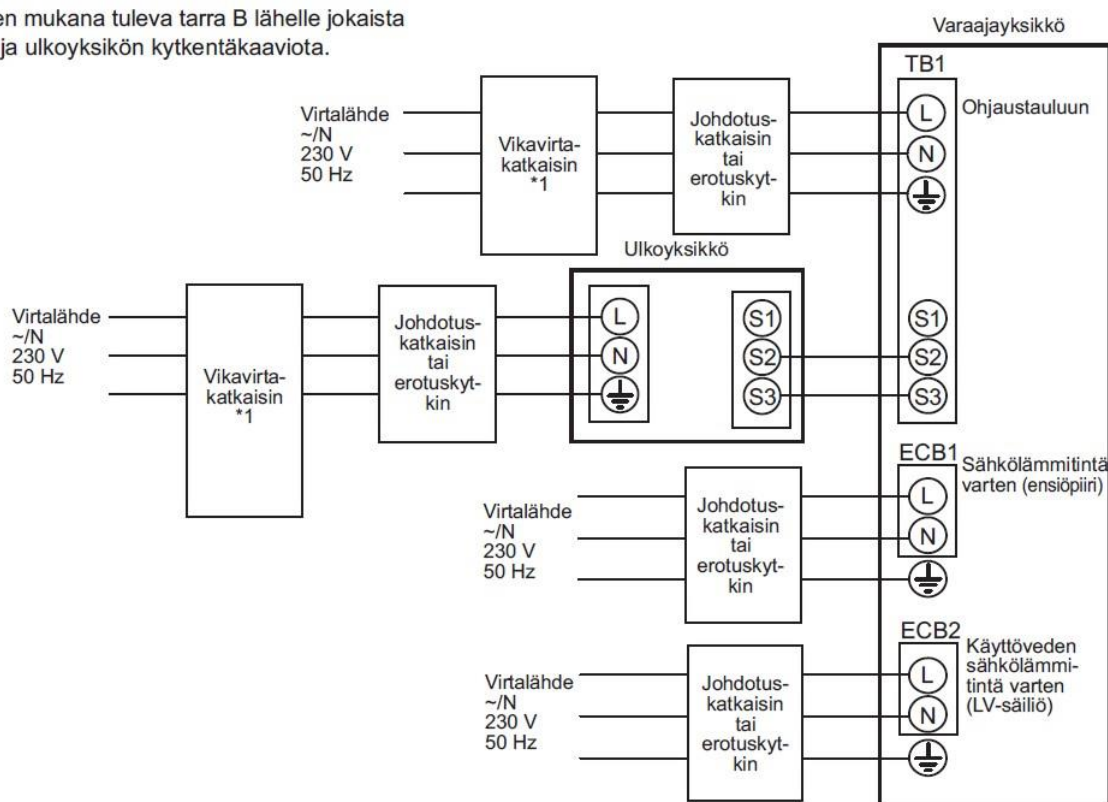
en mukana tuleva tarra B lähelle jokaista ja ulkoyksikön kytkentäkaaviota.

Varaajayksikkö

TB1

Virtalähde
~/N
230 V
50 Hz

Vikavirtakatkaisin
*1

Johdotuskatkaisin
tai
erotuskytkin

L
N

Ohjaustauluun

Ulkoyksikkö

Virtalähde
~/N
230 V
50 Hz

Vikavirtakatkaisin
*1

Johdotuskatkaisin
tai
erotuskytkin

L
N

S1
S2
S3

S1
S2
S3

ECB1

Sähkölämmitintä varten (ensiöpiiri)

Virtalähde
~/N
230 V
50 Hz

Johdotuskatkaisin
tai
erotuskytkin

L
N

ECB2

Käyttöveden sähkölämmitintä varten (LV-säiliö)

Virtalähde
~/N
230 V
50 Hz

Johdotuskatkaisin
tai
erotuskytkin

L
N